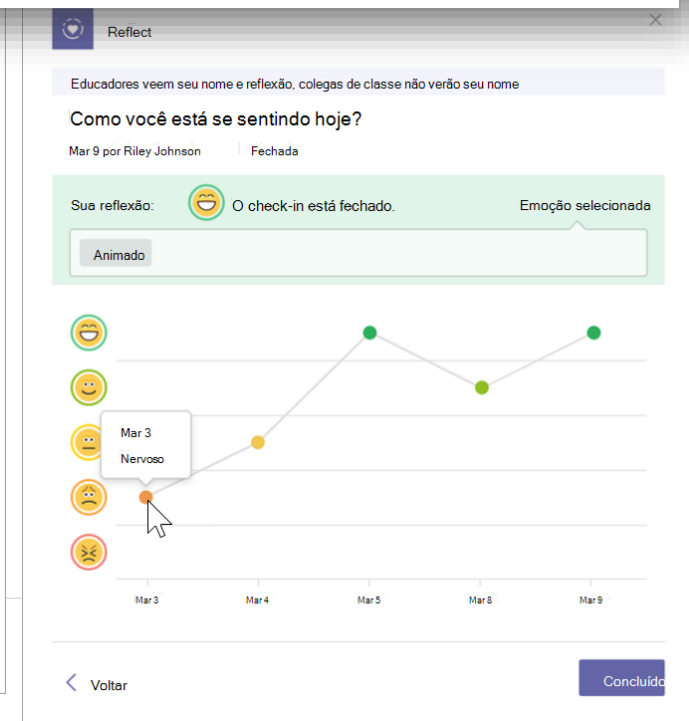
Reflect

Educadores veem seu nome e reflexão, colegas de classe não verão seu nome

Como você está se sentindo hoje?

Mar 9 por Riley Johnson

Fechada

Sua reflexão: O check-in está fechado. Emoção selecionada

Animado

Mar 3

Nervoso

Mar 3 Mar 4 Mar 5 Mar 8 Mar 9

Voltar

Concluído